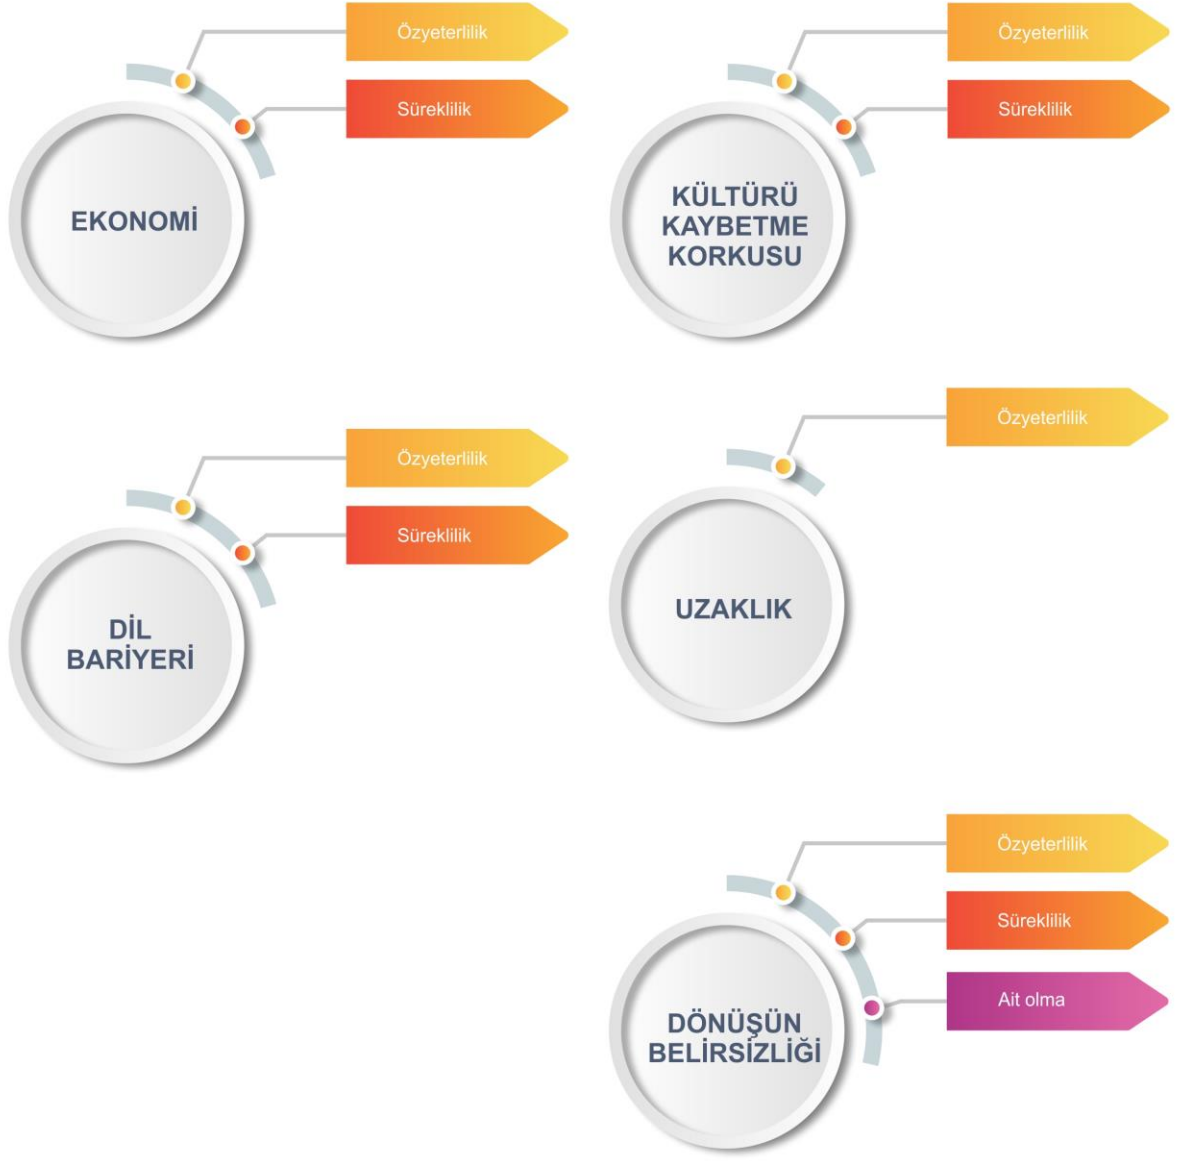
Özyeterlilik

Süreklilik

EKONOMİ

Özyeterlilik

Süreklilik

KÜLTÜRÜ KAYBETME KORKUSU

Özyeterlilik

Süreklilik

DİL BARİYERİ

Özyeterlilik

UZAKLIK

Özyeterlilik

Süreklilik

Ait olma

DÖNÜŞÜN BELİRSİZLİĞİ